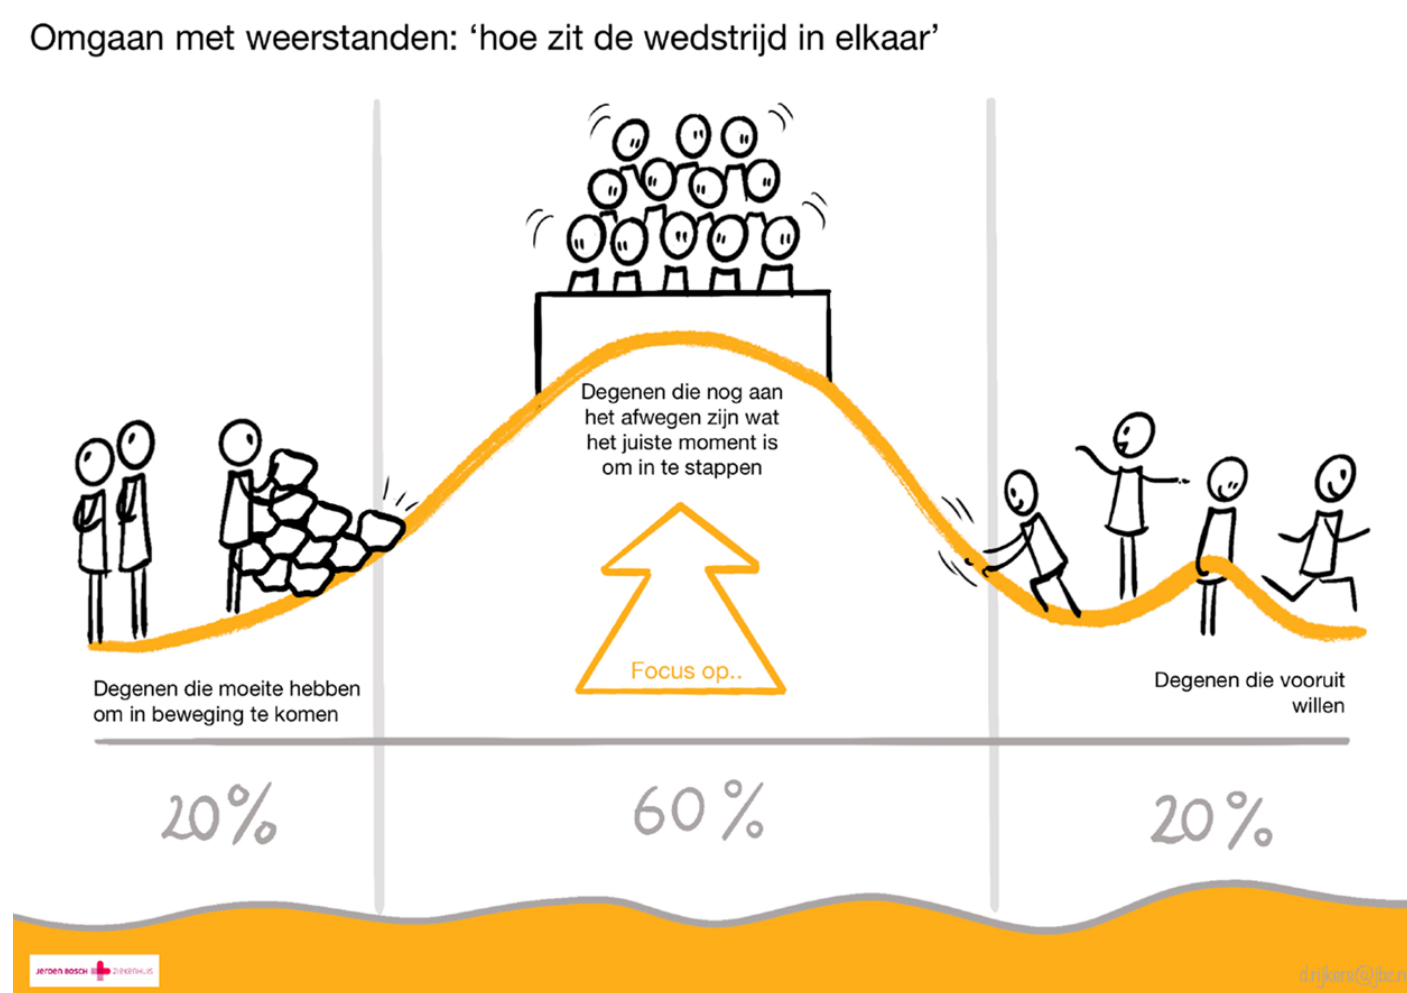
Omgaan met weerstanden: ‘hoe zit de wedstrijd in elkaar’

Degenen die nog aan het afwegen zijn wat het juiste moment is om in te stappen

Focus op..

Degenen die moeite hebben om in beweging te komen

Degenen die vooruit willen

20%

60%

20%

JEROEN BOSCH ZIEKENHUIS

d.rijkers@jbz.n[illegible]